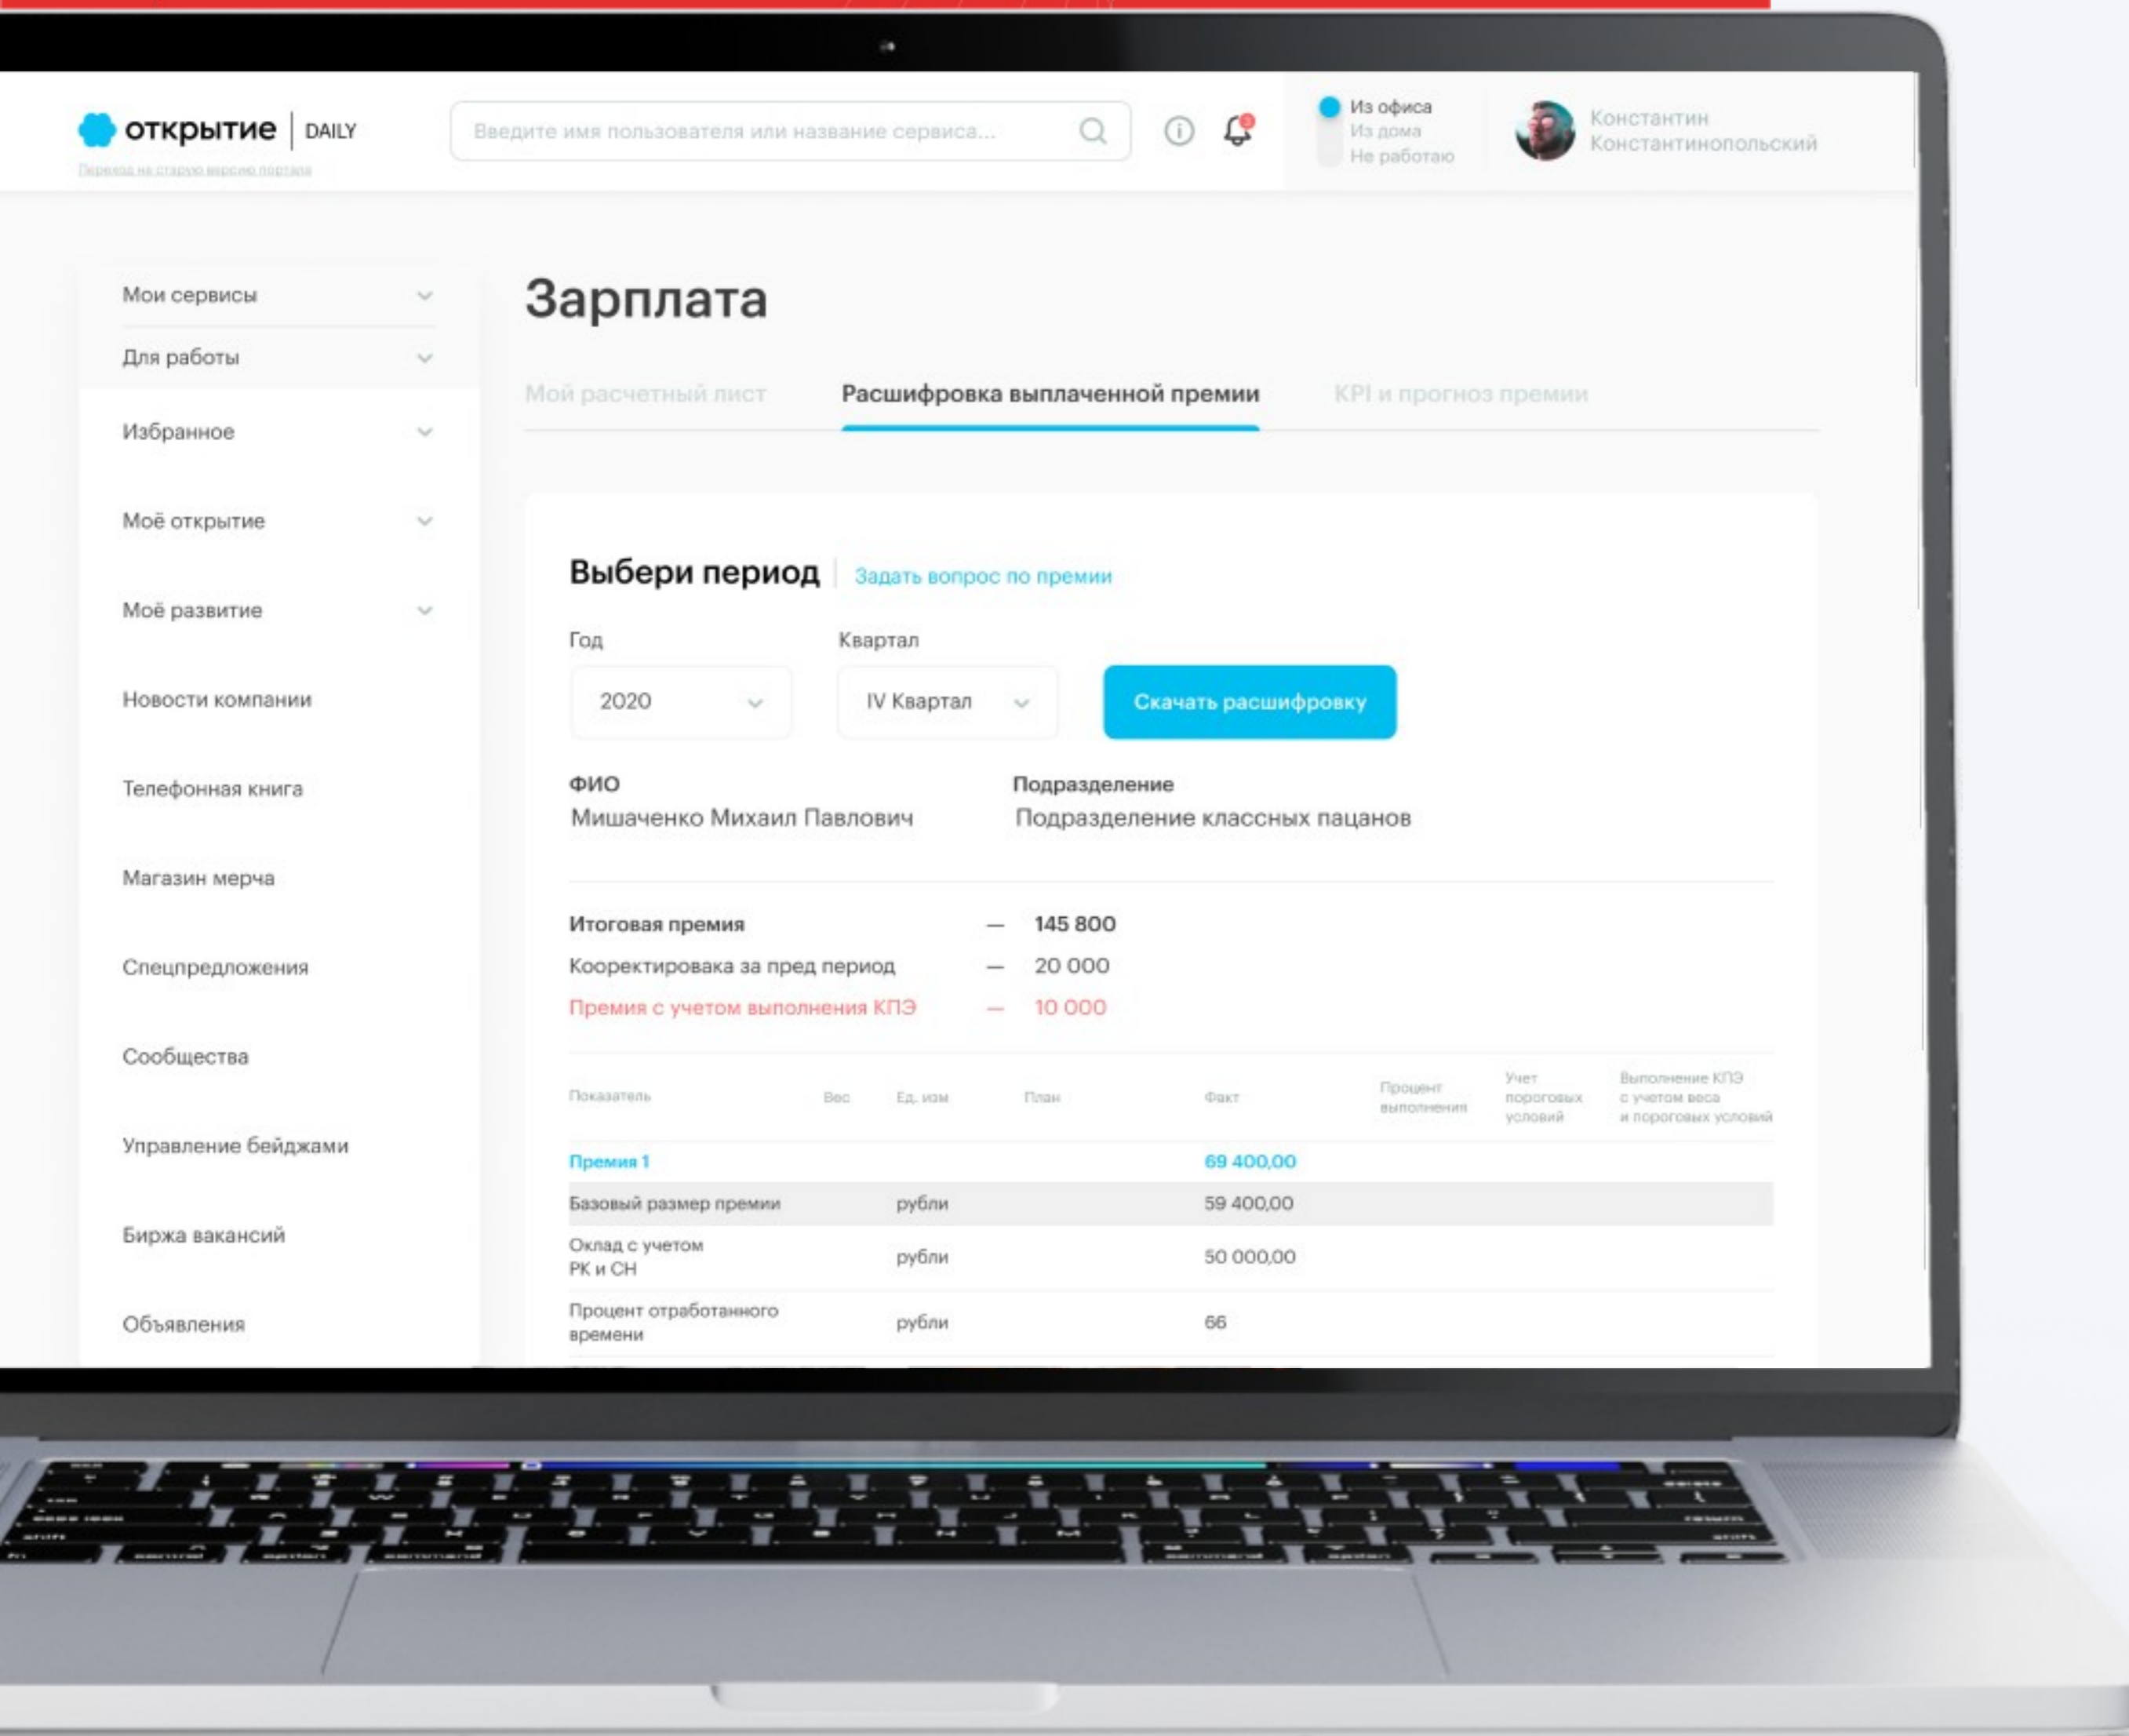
открытие | DAILY

Переход на старую версию портала

Введите имя пользователя или название сервиса...

Из офиса
Из дома
Не работаю

Константин
Константинопольский

Мои сервисы
Для работы
Избранное
Моё открытие
Моё развитие
Новости компании
Телефонная книга
Магазин мерча
Спецпредложения
Сообщества
Управление бейджами
Биржа вакансий
Объявления

Зарплата

Мой расчетный лист | Расшифровка выплаченной премии | KPI и прогноз премии

Выбери период | Задать вопрос по премии

Год
2020

Квартал
IV Квартал

Скачать расшифровку

ФИО
Мишаченко Михаил Павлович

Подразделение
Подразделение классных пацанов

Итоговая премия — 145 800
Коорректировака за пред период — 20 000
Премия с учетом выполнения КПЭ — 10 000

| Показатель | Вес | Ед. изм | План | Факт | Процент выполнения | Учет пороговых условий | Выполнение КПЭ с учетом веса и пороговых условий |
|---|---|---|---|---|---|---|---|
| Премия 1 | | | | 69 400,00 | | | |
| Базовый размер премии | | рубли | | 59 400,00 | | | |
| Оклад с учетом РК и СН | | рубли | | 50 000,00 | | | |
| Процент отработанного времени | | рубли | | 66 | | | |